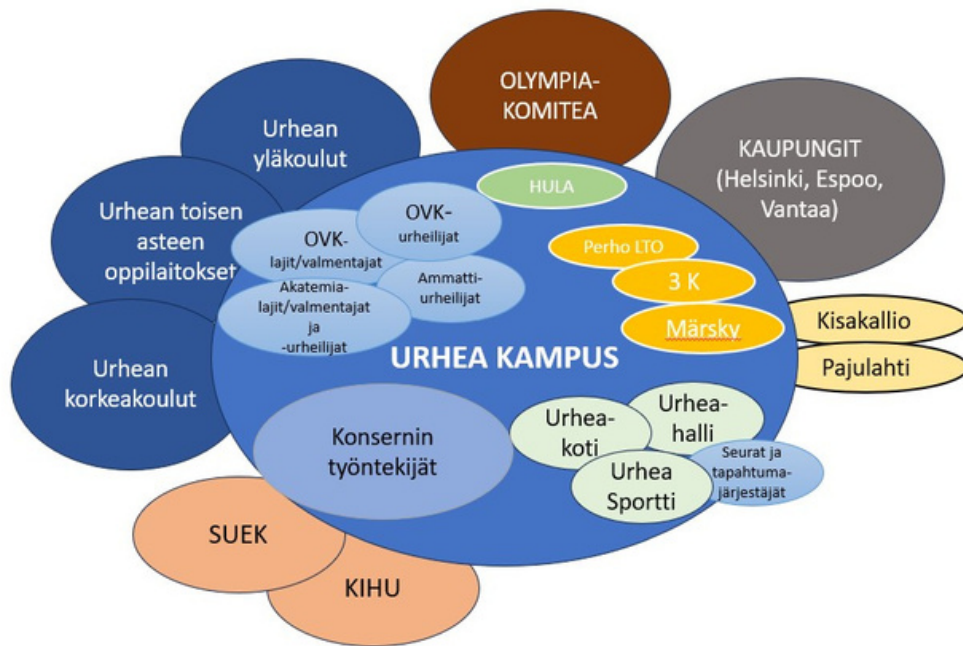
OLYMPIA-KOMITEA

Urhean yläkoulut

KAUPUNGIT (Helsinki, Espoo, Vantaa)

HULA

Urhean toisen asteen oppilaitokset

OVK-urheilijat

OVK-lajit/valmentajat

Perho LTO

Ammatti-urheilijat

3 K

Akatemia-lajit/valmentajat ja -urheilijat

Märsky

Kisakallio

Pajulahti

URHEA KAMPUS

Urhean korkeakoulut

Urhea-koti

Urhea-halli

Konsernin työntekijät

Urhea Sportti

Seurat ja tapahtuma-järjestäjät

SUEK

KIHU